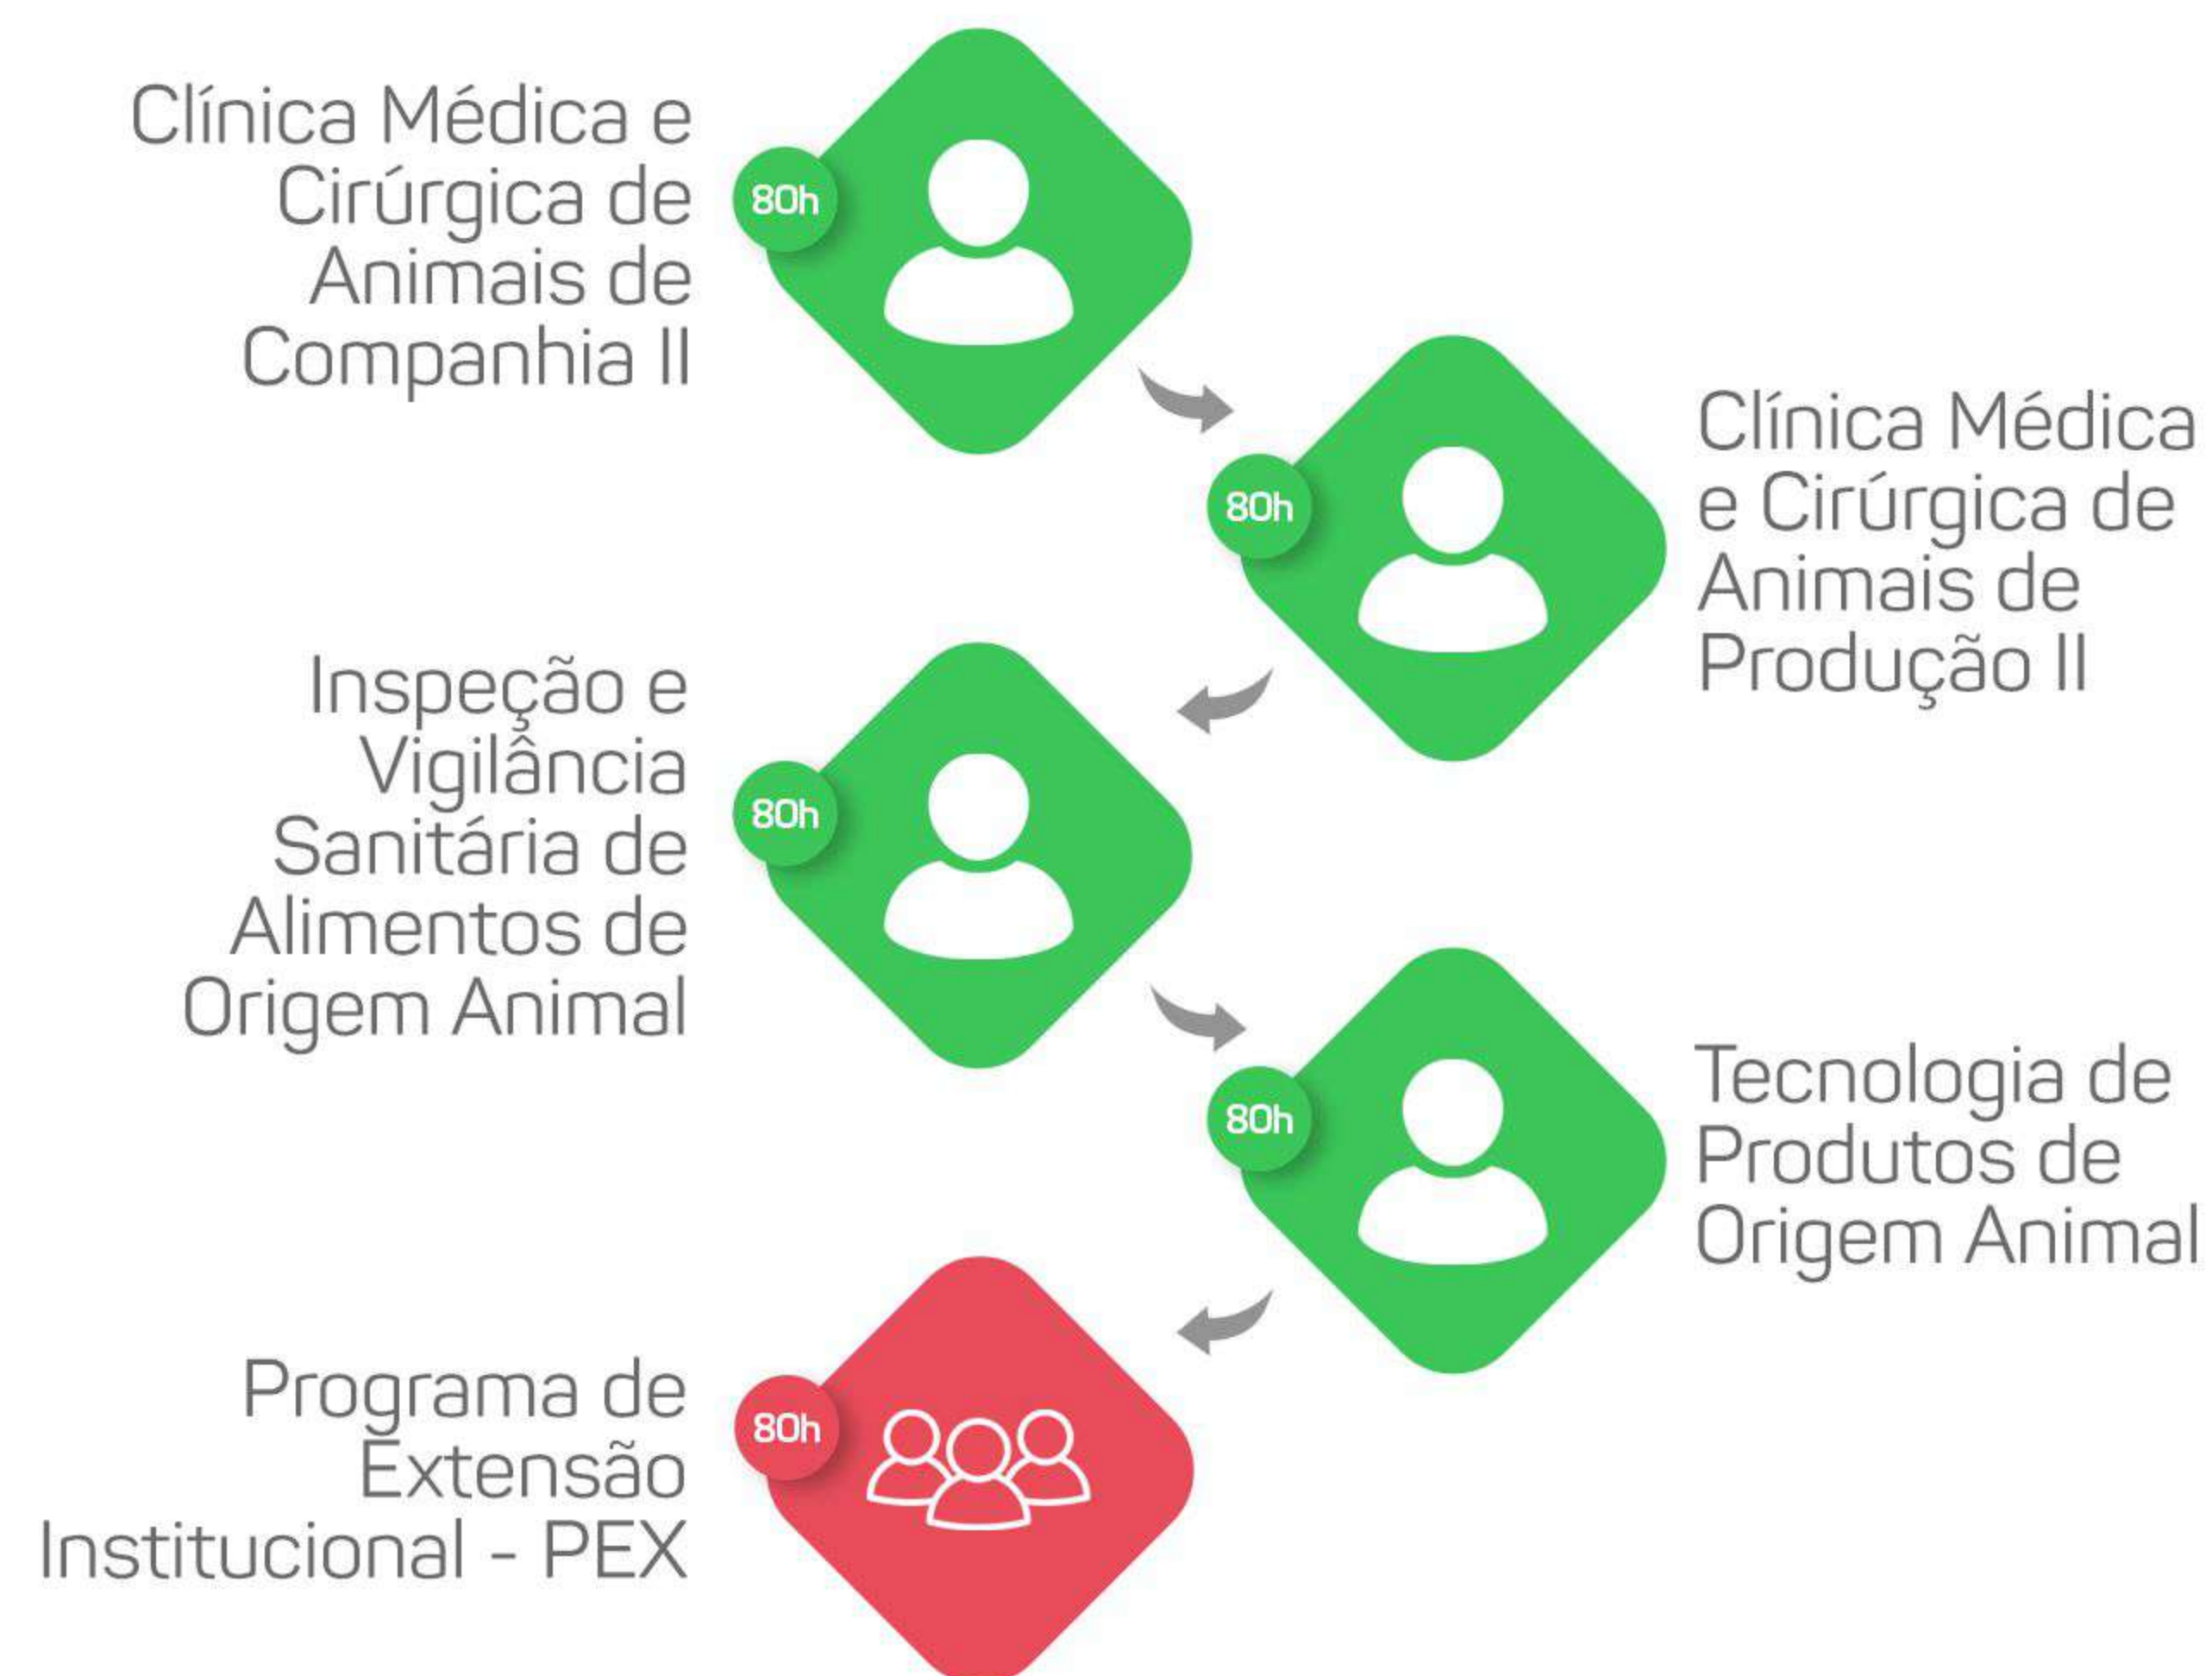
Clínica Médica e Cirúrgica de Animais de Companhia II

80h

Clínica Médica e Cirúrgica de Animais de Produção II

80h

Inspeção e Vigilância Sanitária de Alimentos de Origem Animal

80h

Tecnologia de Produtos de Origem Animal

80h

Programa de Extensão Institucional - PEX

80h